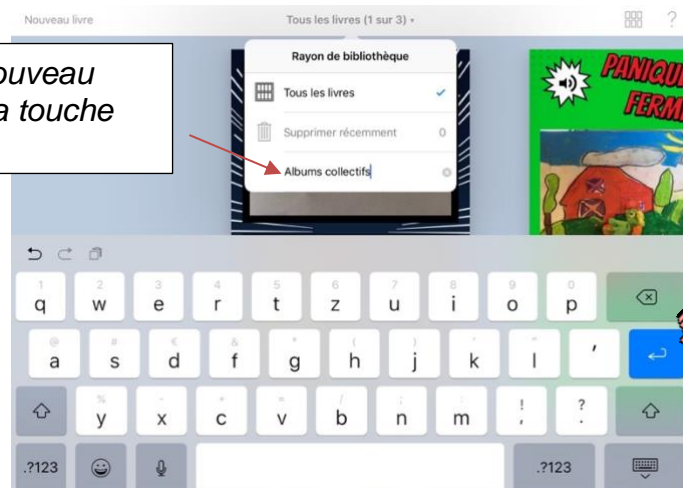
Nouveau livre

Tous les livres (1 sur 3)

ouveau
a touche

Rayon de bibliothèque

Tous les livres

Supprimer récemment 0

Albums collectifs

PANIQUE
FERM

1 q
2 w
3 e
4 r
5 t
6 z
7 u
8 i
9 o
0 p

@ a
# s
€ d
& f
* g
( h
) j
' k
" l
'

% y
- x
+ c
= v
/ b
; n
: m
! !
? ?

.?123
.?123